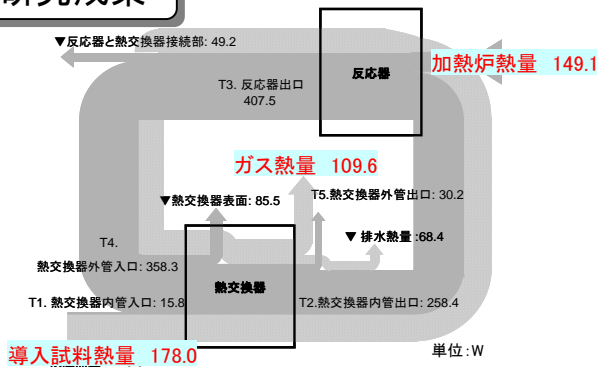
研究成果

▼反応器と熱交換器接続部: 49.2

反応器

加熱炉熱量 149.1

T3. 反応器出口
407.5

ガス熱量 109.6

▼熱交換器表面: 85.5

T5.熱交換器外管出口: 30.2

▼ 排水熱量 :68.4

T4.
熱交換器外管入口: 358.3

熱交換器

T1. 熱交換器内管入口: 15.8

T2.熱交換器内管出口: 258.4

導入試料熱量 178.0

単位:W